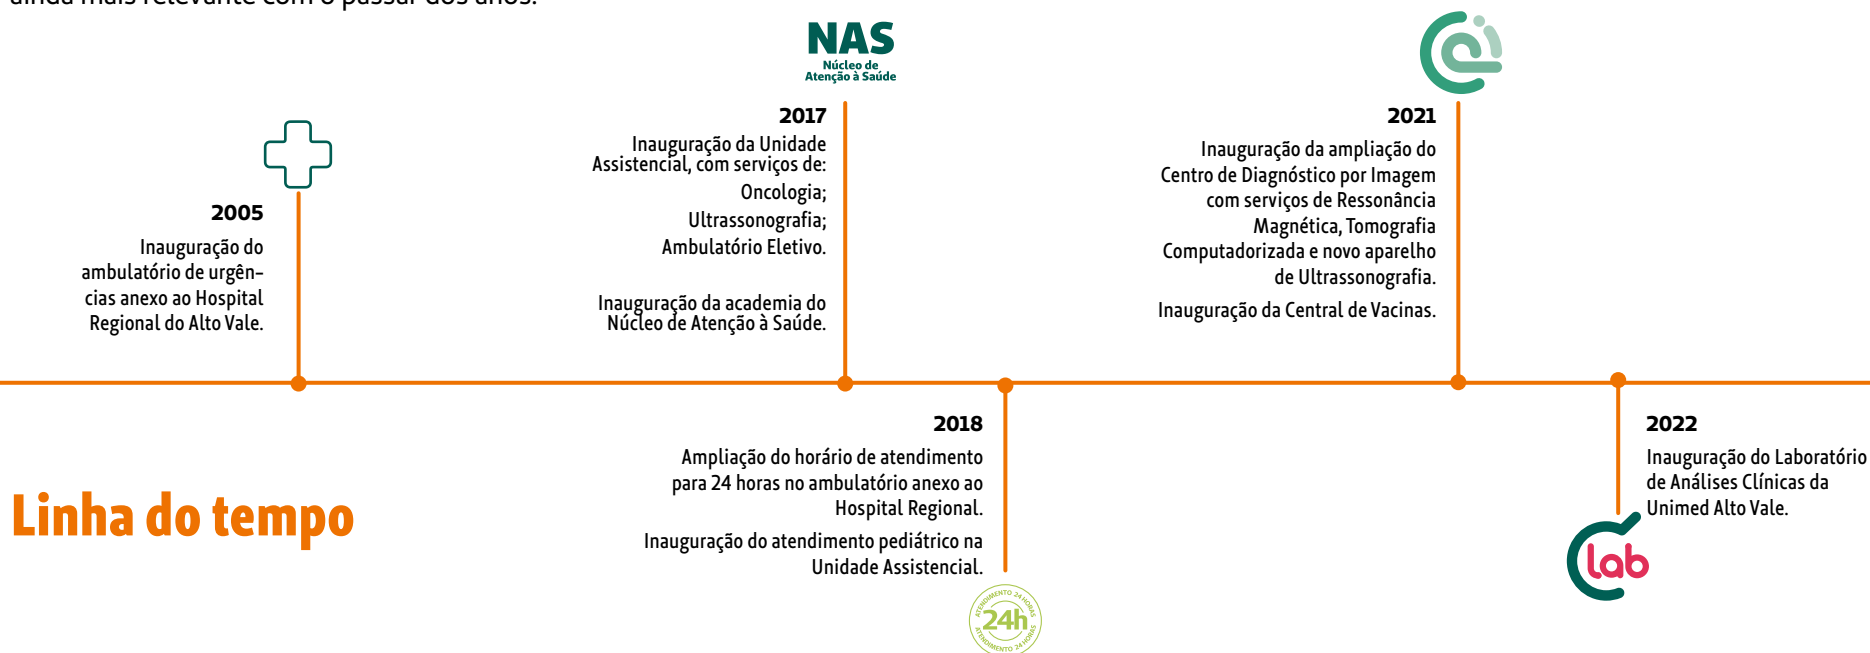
NAS
Núcleo de Atenção à Saúde

2017
Inauguração da Unidade Assistencial, com serviços de:
Oncologia;
Ultrassonografia;
Ambulatório Eletivo.

Inauguração da academia do Núcleo de Atenção à Saúde.

2021
Inauguração da ampliação do Centro de Diagnóstico por Imagem com serviços de Ressonância Magnética, Tomografia Computadorizada e novo aparelho de Ultrassonografia.

Inauguração da Central de Vacinas.

2005
Inauguração do ambulatório de urgências anexo ao Hospital Regional do Alto Vale.

2018
Ampliação do horário de atendimento para 24 horas no ambulatório anexo ao Hospital Regional.

Inauguração do atendimento pediátrico na Unidade Assistencial.

2022
Inauguração do Laboratório de Análises Clínicas da Unimed Alto Vale.

Linha do tempo

ATENDIMENTO 24 HORAS 24h ATENDIMENTO 24 HORAS

lab